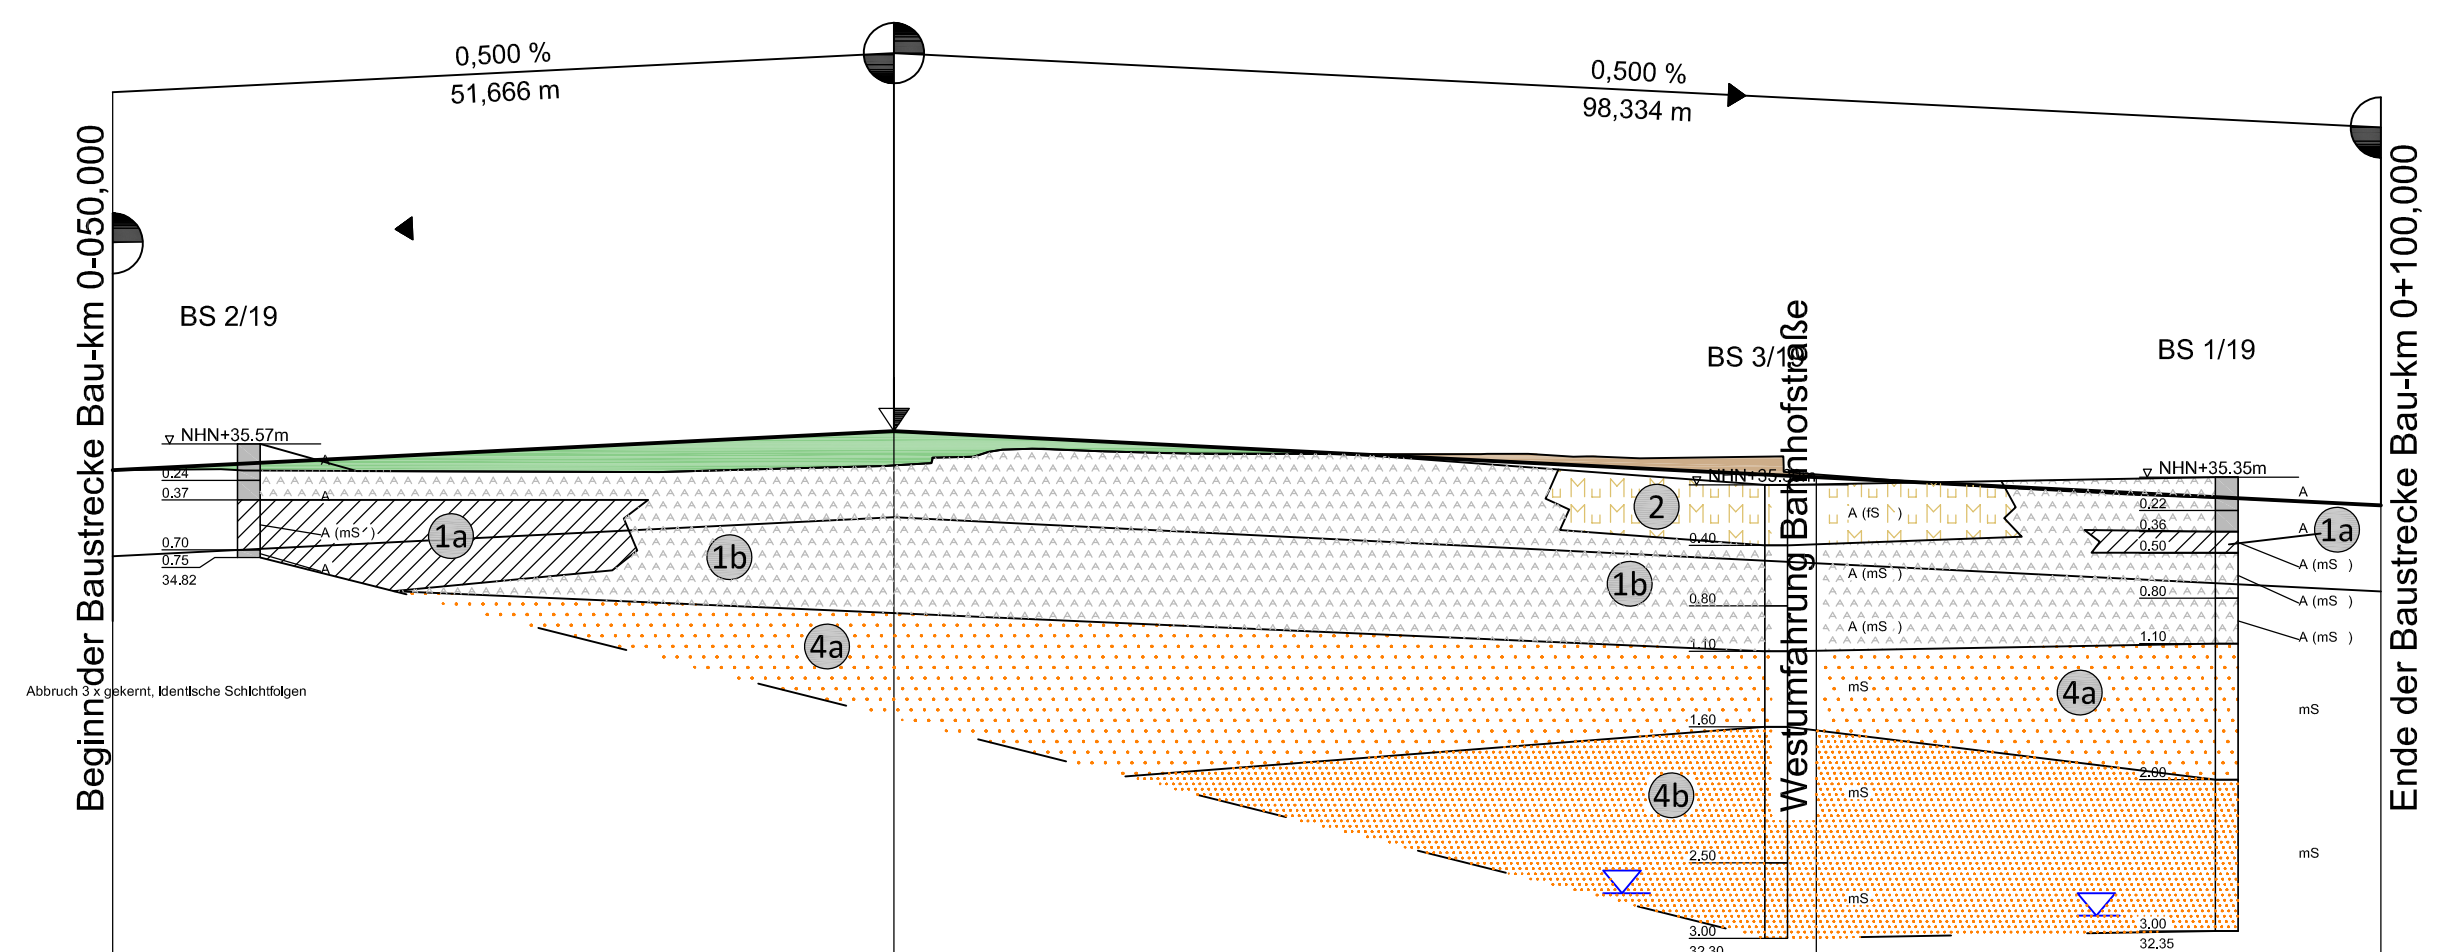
0,500 %
51,666 m
0,500 %
98,334 m

Beginn der Baustrecke Bau-km 0-050,000

Ende der Baustrecke Bau-km 0+100,000

BS 2/19

BS 3/19

BS 1/19

Westumfahrung Bahnhofstraße

NHN+35.57m
0.24
0.37
0.70
0.75
34.82
A
A
A (mS )
A

1a
1b
4a
2
1b
4a
4b
1a

Abbruch 3 x gekernt, identische Schichtfolgen

NHN+35.3
0.40
0.80
1.10
1.60
2.50
3.00
32.30

A (fS )
A (mS )
A (mS )
mS
mS
mS

NHN+35.35m
0.22
0.36
0.50
0.80
1.10
2.00
3.00
32.35
A
A
A (mS )
A (mS )
A (mS )
mS
mS